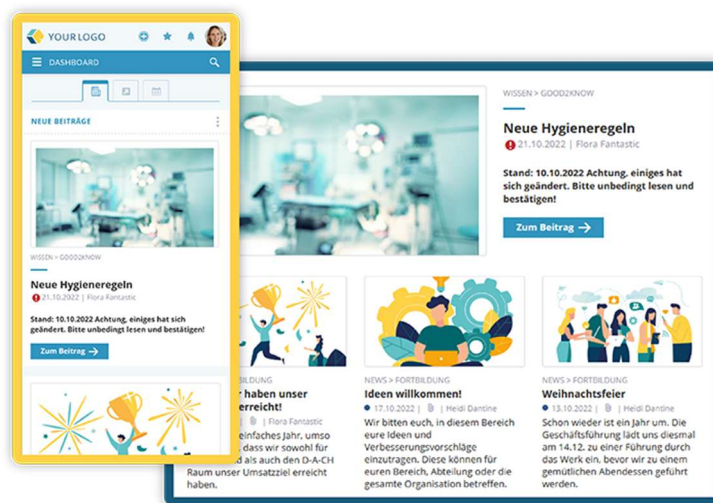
YOUR LOGO

DASHBOARD

NEUE BEITRÄGE

WISSEN > GOOD2KNOW

Neue Hygieneregeln

21.10.2022 | Flora Fantastic

Stand: 10.10.2022 Achtung, einiges hat sich geändert. Bitte unbedingt lesen und bestätigen!

Zum Beitrag

WISSEN > GOOD2KNOW

Neue Hygieneregeln

21.10.2022 | Flora Fantastic

Stand: 10.10.2022 Achtung, einiges hat sich geändert. Bitte unbedingt lesen und bestätigen!

Zum Beitrag

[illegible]BILDUNG

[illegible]r haben unser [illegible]erreicht!

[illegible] | Flora Fantastic

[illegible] einfaches Jahr, umso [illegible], dass wir sowohl für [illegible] als auch den D-A-CH Raum unser Umsatzziel erreicht haben.

NEWS > FORTBILDUNG

Ideen willkommen!

17.10.2022 | Heidi Dantine

Wir bitten euch, in diesem Bereich eure Ideen und Verbesserungsvorschläge einzutragen. Diese können für euren Bereich, Abteilung oder die gesamte Organisation betreffen.

NEWS > FORTBILDUNG

Weihnachtsfeier

13.10.2022 | Heidi Dantine

Schon wieder ist ein Jahr um. Die Geschäftsführung lädt uns diesmal am 14.12. zu einer Führung durch das Werk ein, bevor wir zu einem gemütlichen Abendessen geführt werden.